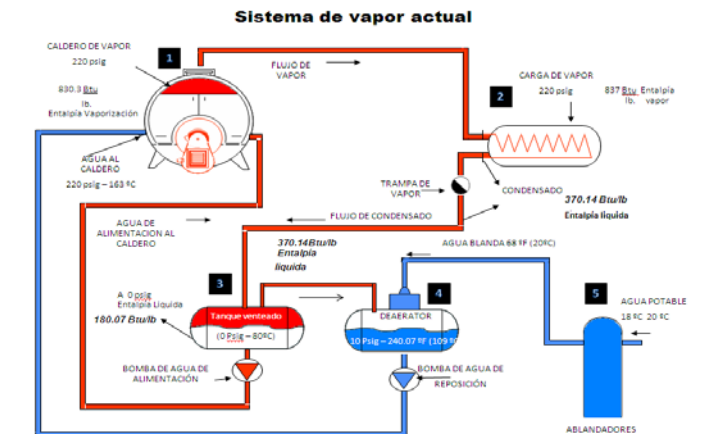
Sistema de vapor actual

1

CALDERO DE VAPOR
220 psig

830.3 Btu
lb.
Entalpía Vaporización

AGUA AL CALDERO
220 psig – 163 ºC

FLUJO DE VAPOR

2

CARGA DE VAPOR
220 psig

837 Btu
lb.
Entalpía vapor

TRAMPA DE VAPOR

CONDENSADO

370.14 Btu/lb
Entalpía líquida

AGUA DE ALIMENTACION AL CALDERO

FLUJO DE CONDENSADO

370.14Btu/lb
Entalpía líquida

AGUA BLANDA 68 ºF (20ºC)

3

A 0 psig
Entalpía Líquida
180.07 Btu/lb

Tanque venteado
(0 Psig – 80ºC)

4

DEAERATOR
10 Psig – 240.07 ºF (109 ºC)

5

AGUA POTABLE
18 ºC 20 ºC

BOMBA DE AGUA DE ALIMENTACIÓN

BOMBA DE AGUA DE REPOSICIÓN

ABLANDADORES